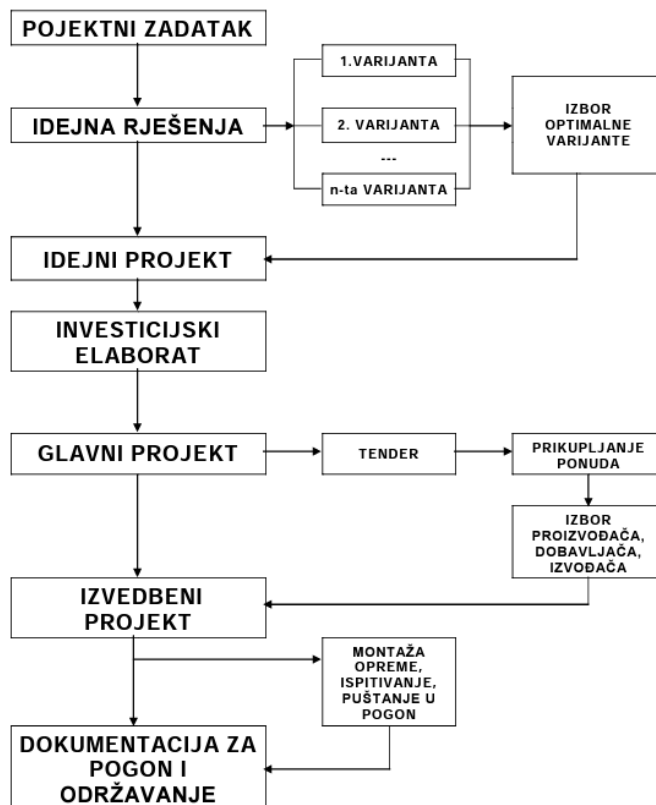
POJEKTNI ZADATAK

IDEJNA RJEŠENJA

1.VARIJANTA

2. VARIJANTA

---

n-ta VARIJANTA

IZBOR OPTIMALNE VARIJANTE

IDEJNI PROJEKT

INVESTICIJSKI ELABORAT

GLAVNI PROJEKT

TENDER

PRIKUPLJANJE PONUDA

IZBOR PROIZVOĐAČA, DOBAVLJAČA, IZVOĐAČA

IZVEDBENI PROJEKT

MONTAŽA OPREME, ISPITIVANJE, PUŠTANJE U POGON

DOKUMENTACIJA ZA POGON I ODRŽAVANJE